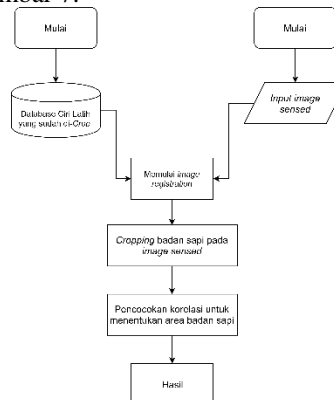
mbar 7.

Mulai

Mulai

Database Ciri Latih yang sudah di-Crop

Input image sensed

Memulai image registration

Cropping badan sapi pada image sensed

Pencocokan korelasi untuk menentukan area badan sapi

Hasil